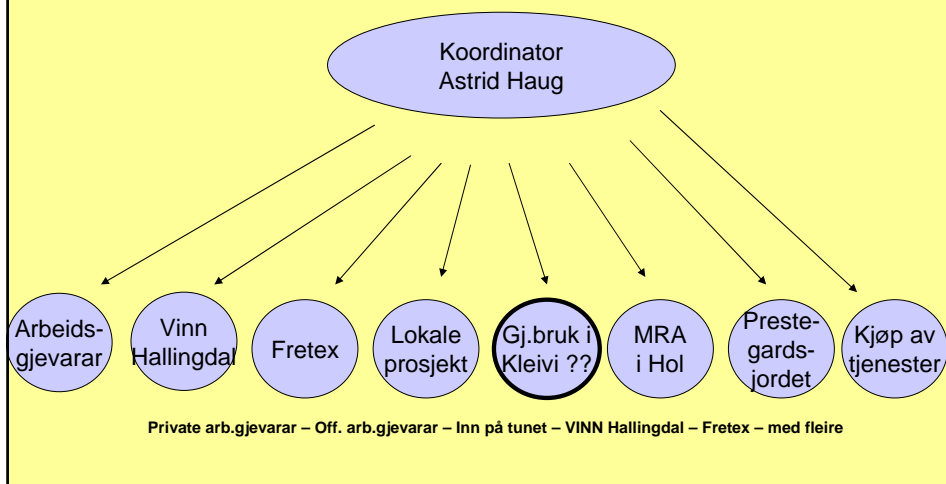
Koordinator
Astrid Haug

Arbeidsgjevarar

Vinn Hallingdal

Fretex

Lokale prosjekt

Gj.bruk i Kleivi ??

MRA i Hol

Prestegardsjordet

Kjøp av tjenester

Private arb.gjevarar – Off. arb.gjevarar – Inn på tunet – VINN Hallingdal – Fretex – med fleire